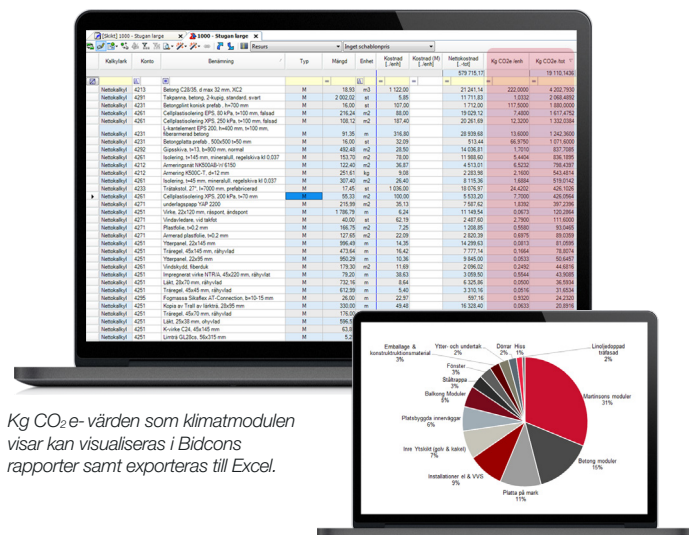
[Skikt] 1000 - Stugan large | 1000 - Stugan large

Resurs | Inget schablonpris

| | Kalkylark | Konto | Benämning | Typ | Mängd | Enhet | Kostnad [-/enh] | Kostnad (M) [-/enh] | Nettokostnad [-/tot] | Kg CO2e /enh | Kg CO2e /tot |
|---|---|---|---|---|---|---|---|---|---|---|---|
| | | | | | | | | | 579 115,77 | | 19 110,1436 |
| | Nettokalkyl | 4231 | Betong C28/35, d max 32 mm, XC2 | M | 18,93 | m3 | 1 122,00 | | 21 241,14 | 222,0000 | 4 202,7930 |
| | Nettokalkyl | 4291 | Takpanna, betong, 2-kupig, standard, svart | M | 2 002,02 | st | 5,85 | | 11 711,83 | 1,0332 | 2 068,4592 |
| | Nettokalkyl | 4231 | Betongplint konisk prefab , h=700 mm | M | 16,00 | st | 107,00 | | 1 712,00 | 117,5000 | 1 880,0000 |
| | Nettokalkyl | 4261 | Cellplastisolering EPS, 80 kPa, h=100 mm, falsad | M | 216,24 | m2 | 88,00 | | 19 029,12 | 7,4000 | 1 617,4752 |
| | Nettokalkyl | 4261 | Cellplastisolering XPS, 250 kPa, h=100 mm, falsad | M | 108,12 | m2 | 187,40 | | 20 261,69 | 12,3200 | 1 332,0384 |
| | Nettokalkyl | 4261 | L-kantelement EPS 200, h=400 mm, h=100 mm, fiberarmerad betong | M | 91,35 | m | 316,80 | | 28 939,68 | 13,6000 | 1 242,3600 |
| | Nettokalkyl | 4231 | Betongplatta prefab , 500x500 t=50 mm | M | 16,00 | st | 32,09 | | 513,44 | 66,9750 | 1 071,6000 |
| | Nettokalkyl | 4262 | Gipsskiva, t=13, b=900 mm, normal | M | 492,48 | m2 | 28,50 | | 14 036,81 | 1,7010 | 837,7085 |
| | Nettokalkyl | 4261 | Isolering, t=145 mm, mineralull, regelskiva kl 0,037 | M | 153,70 | m2 | 78,00 | | 11 988,60 | 5,4404 | 836,1895 |
| | Nettokalkyl | 4212 | Armeringsnät NK500AB-W 6150 | M | 122,40 | m2 | 36,87 | | 4 513,01 | 6,5232 | 798,4397 |
| | Nettokalkyl | 4212 | Armering K500C-T, d=12 mm | M | 251,61 | kg | 9,08 | | 2 283,98 | 2,1600 | 543,4814 |
| | Nettokalkyl | 4261 | Isolering, t=45 mm, mineralull, regelskiva kl 0,037 | M | 307,40 | m2 | 26,40 | | 8 115,36 | 1,6884 | 519,0142 |
| | Nettokalkyl | 4233 | Trätakstol, 27°, l=7000 mm, prefabricerad | M | 17,45 | st | 1 036,00 | | 18 076,97 | 24,4202 | 426,1026 |
| ▸ | Nettokalkyl | 4261 | Cellplastisolering XPS, 200 kPa, h=70 mm | M | 55,33 | m2 | 100,00 | | 5 533,20 | 7,7000 | 426,0564 |
| | Nettokalkyl | 4271 | underlagspapp YAP 2200 | M | 215,99 | m2 | 35,13 | | 7 587,62 | 1,8392 | 397,2489 |
| | Nettokalkyl | 4251 | Virke, 22x120 mm, råspont, ändspont | M | 1 786,79 | m | 6,24 | | 11 149,54 | 0,0673 | 120,2864 |
| | Nettokalkyl | 4261 | Vindskivor, vid takfot | M | 40,00 | st | 62,19 | | 2 487,60 | 2,7900 | 111,6000 |
| | Nettokalkyl | 4271 | Plastfolie, t=0,2 mm | M | 166,75 | m2 | 7,25 | | 1 208,85 | 0,5580 | 93,0465 |
| | Nettokalkyl | 4271 | Armerad plastfolie, t=0,2 mm | M | 127,65 | m2 | 22,09 | | 2 820,29 | 0,6975 | 89,0359 |
| | Nettokalkyl | 4251 | Ytterpanel, 22x145 mm | M | 996,49 | m | 14,35 | | 14 299,63 | 0,0813 | 81,0595 |
| | Nettokalkyl | 4251 | Träregel, 45x145 mm, råhyvlad | M | 473,64 | m | 16,42 | | 7 777,14 | 0,1664 | 78,8074 |
| | Nettokalkyl | 4251 | Ytterpanel, 22x95 mm | M | 950,29 | m | 10,36 | | 9 845,00 | 0,0533 | 50,6457 |
| | Nettokalkyl | 4261 | Vindskydd, fiberduk | M | 179,30 | m2 | 11,69 | | 2 096,02 | 0,2492 | 44,6816 |
| | Nettokalkyl | 4251 | Impregnerat virke NTR/A, 45x220 mm, råhyvlat | M | 79,20 | m | 38,63 | | 3 059,50 | 0,5544 | 43,9085 |
| | Nettokalkyl | 4251 | Läkt, 28x70 mm, råhyvlad | M | 732,16 | m | 8,64 | | 6 325,86 | 0,0500 | 36,5934 |
| | Nettokalkyl | 4251 | Trärgel, 45x45 mm, råhyvlad | M | 612,99 | m | 5,40 | | 3 310,16 | 0,0516 | 31,6303 |
| | Nettokalkyl | 4295 | Fogmassa Sikaflex AT-Connection, l=10-15 mm | M | 26,00 | m | 22,97 | | 597,16 | 0,9320 | 24,2320 |
| | Nettokalkyl | 4251 | Kopia av Trall av lärkträ, 28x95 mm | M | 330,00 | m | 49,48 | | 16 328,40 | 0,0633 | 20,8916 |
| | Nettokalkyl | 4251 | Trärregel, 45x70 mm, råhyvlad | M | 176,0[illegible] | | | | | | |
| | Nettokalkyl | 4251 | Läkt, 25x38 mm, ohyvlad | M | 596,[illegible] | | | | | | |
| | Nettokalkyl | 4251 | K-virke C24, 45x145 mm | M | 63,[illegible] | | | | | | |
| | Nettokalkyl | 4251 | Limträ GL28cs, 56x315 mm | M | 5,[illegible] | | | | | | |

Emballage & konstruktionsmaterial 2%
Ytter- och undertak 2%
Dörrar 2%
Hiss 1%
Linoljedoppad träfasad 2%
Fönster 3%
Ståltrappa 3%
Balkong Moduler 4%
Platsbyggda innerväggar 6%
Inre Ytskikt (golv & kakel) 7%
Installationer el & VVS 9%
Platta på mark 11%
Betong moduler 15%
Martinsons moduler 31%

Kg CO₂ e- värden som klimatmodulen visar kan visualiseras i Bidcons rapporter samt exporteras till Excel.